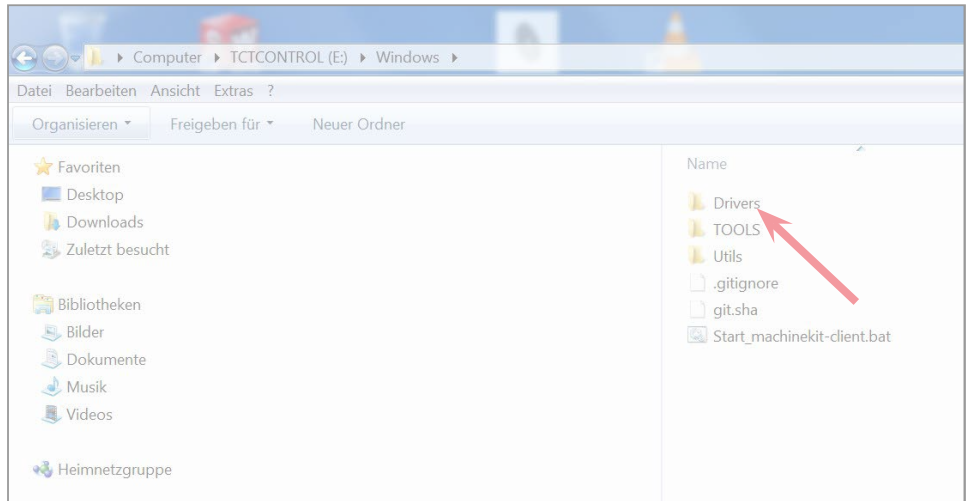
Computer ▸ TCTCONTROL (E:) ▸ Windows ▸

Datei Bearbeiten Ansicht Extras ?

Organisieren ▾ Freigeben für ▾ Neuer Ordner

Favoriten
Desktop
Downloads
Zuletzt besucht

Bibliotheken
Bilder
Dokumente
Musik
Videos

Heimnetzgruppe

Name
Drivers
TOOLS
Utils
.gitignore
git.sha
Start_machinekit-client.bat